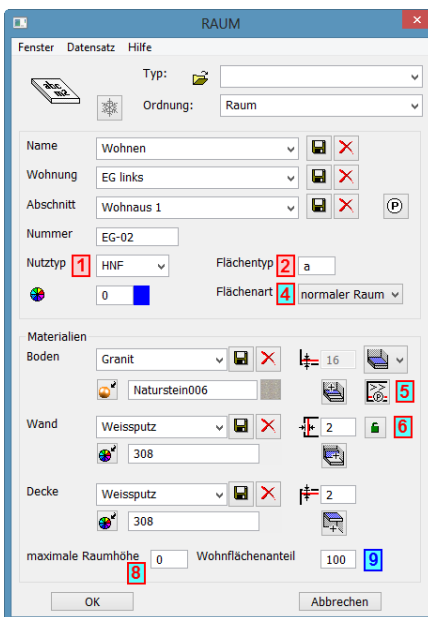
RAUM

Fenster Datensatz Hilfe

Typ:

Ordnung: Raum

Name Wohnen

Wohnung EG links

Abschnitt Wohnaus 1

Nummer EG-02

Nutztyp 1 HNF

Flächentyp 2 a

0

Flächenart 4 normaler Raum

Materialien

Boden Granit

16

Naturstein006

5

Wand Weissputz

2

6

308

Decke Weissputz

2

308

maximale Raumhöhe 0

8

Wohnflächenanteil 100

9

OK

Abbrechen